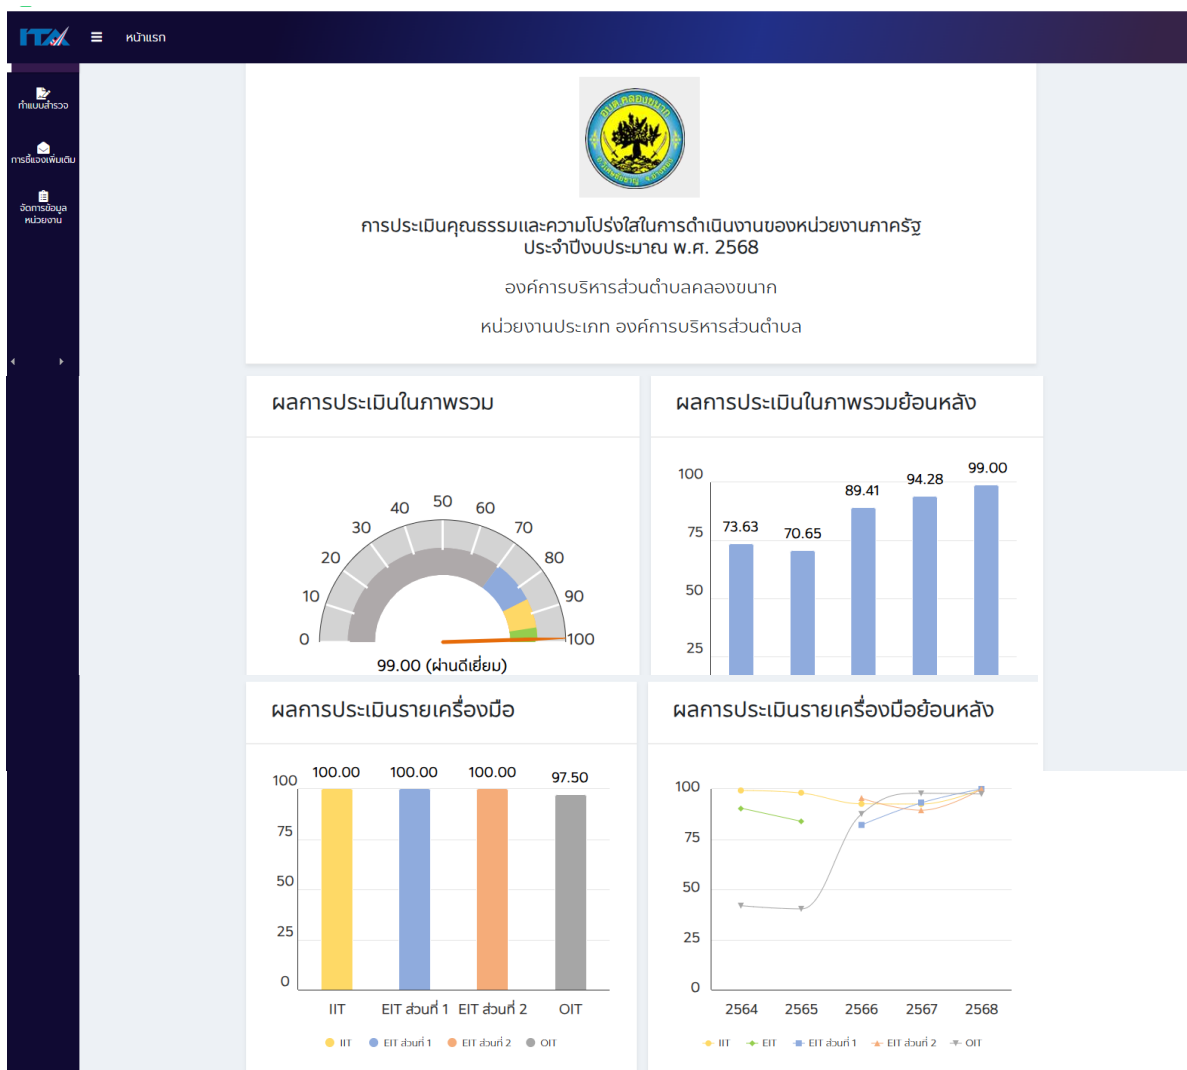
ITA ≡ หน้าแรก

ทำแบบสำรวจ

การชี้แจงเพิ่มเติม

จัดการข้อมูลหน่วยงาน

อบต.คลองขนาก

การประเมินคุณธรรมและความโปร่งใสในการดำเนินงานของหน่วยงานภาครัฐ ประจำปีงบประมาณ พ.ศ. 2568

องค์การบริหารส่วนตำบลคลองขนาก

หน่วยงานประเภท องค์การบริหารส่วนตำบล

ผลการประเมินในภาพรวม

0 10 20 30 40 50 60 70 80 90 100

99.00 (ผ่านดีเยี่ยม)

ผลการประเมินในภาพรวมย้อนหลัง

100 75 50 25

73.63 70.65 89.41 94.28 99.00

ผลการประเมินรายเครื่องมือ

100 75 50 25 0

100.00 100.00 100.00 97.50

IIT EIT ส่วนที่ 1 EIT ส่วนที่ 2 OIT

IIT EIT ส่วนที่ 1 EIT ส่วนที่ 2 OIT

ผลการประเมินรายเครื่องมือย้อนหลัง

100 75 50 25 0

2564 2565 2566 2567 2568

IIT EIT EIT ส่วนที่ 1 EIT ส่วนที่ 2 OIT